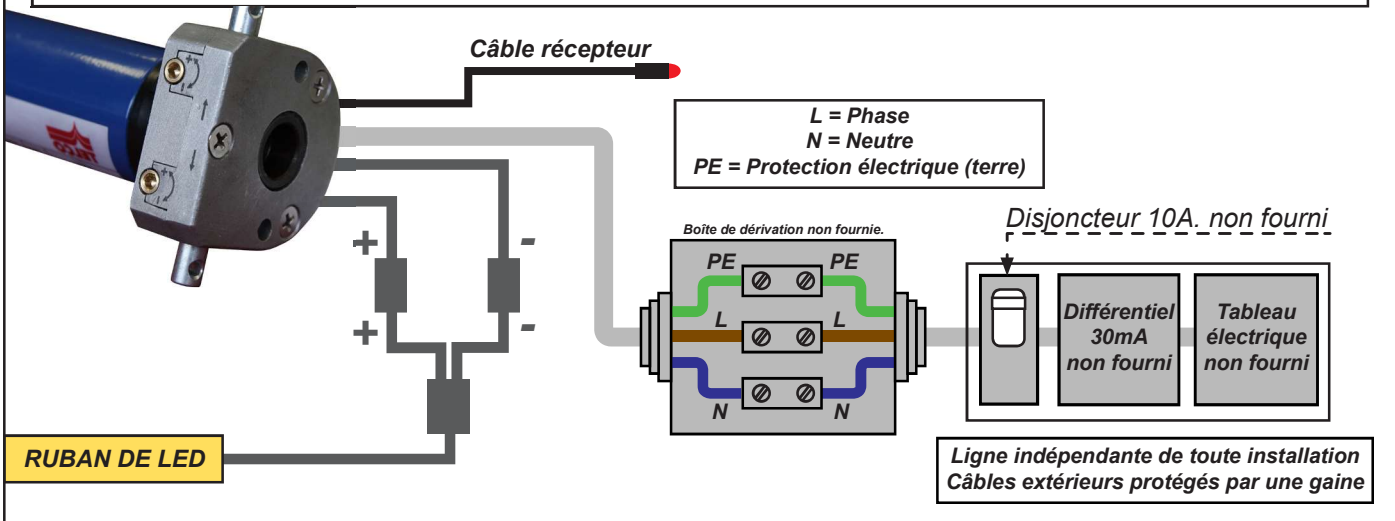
Câble récepteur

L = Phase
N = Neutre
PE = Protection électrique (terre)

Disjoncteur 10A. non fourni

Boîte de dérivation non fournie.

PE PE
L L
N N

+
+
-
-

Différentiel 30mA non fourni

Tableau électrique non fourni

RUBAN DE LED

Ligne indépendante de toute installation
Câbles extérieurs protégés par une gaine